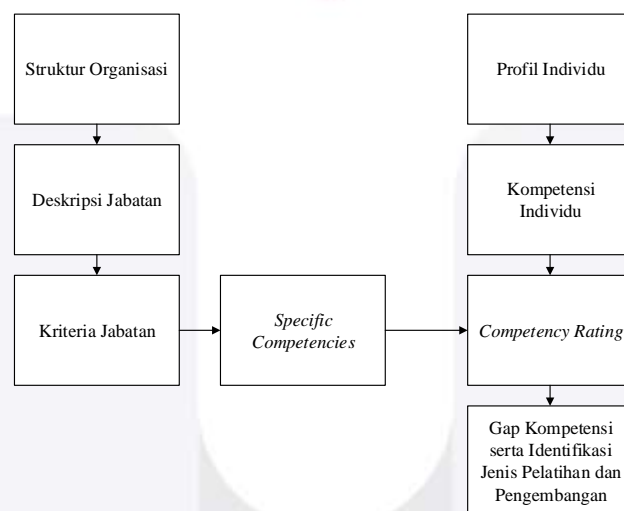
Struktur Organisasi

Deskripsi Jabatan

Kriteria Jabatan

Specific Competencies

Profil Individu

Kompetensi Individu

Competency Rating

Gap Kompetensi serta Identifikasi Jenis Pelatihan dan Pengembangan